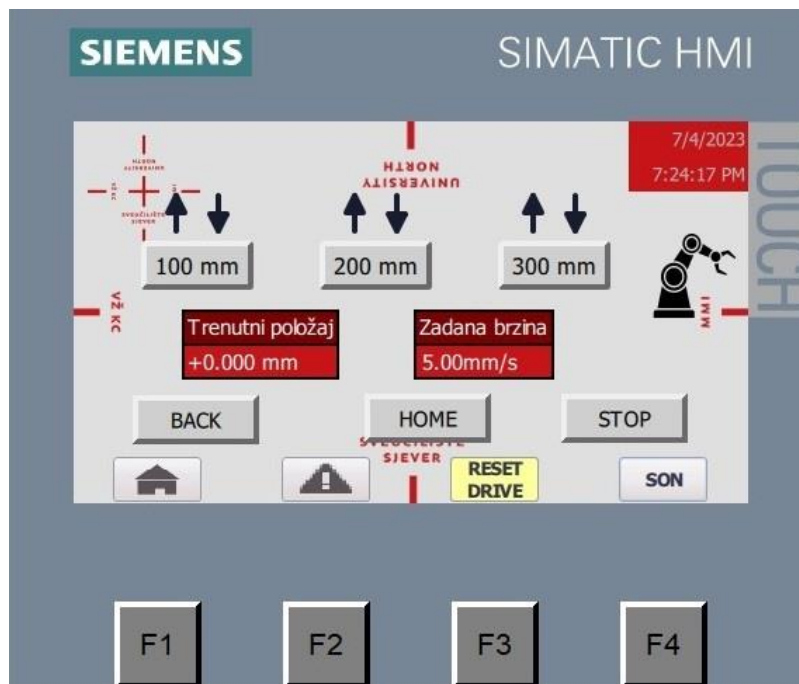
SIEMENS

SIMATIC HMI

7/4/2023
7:24:17 PM

TOUCH

NORTH
UNIVERSITY

100 mm

200 mm

300 mm

VŽ KC

IMM

Trenutni položaj
+0.000 mm

Zadana brzina
5.00mm/s

BACK

HOME

STOP

SVEUČILIŠTE
SJEVER

RESET
DRIVE

SON

F1

F2

F3

F4